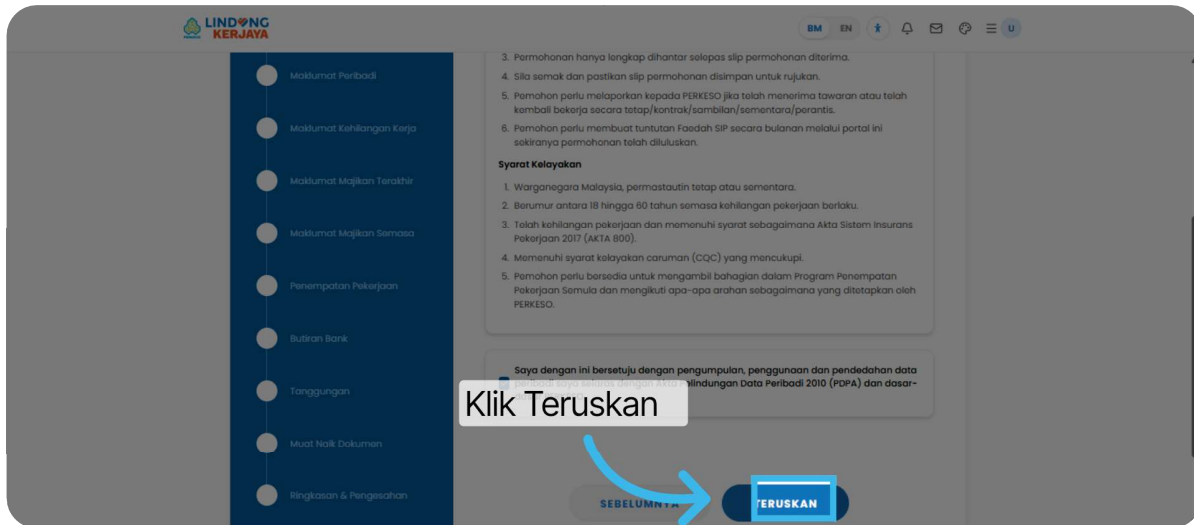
LINDUNG KERJAYA

BM EN U

Maklumat Peribadi

Maklumat Kehilangan Kerja

Maklumat Majikan Terakhir

Maklumat Majikan Semasa

Penempatan Pekerjaan

Butiran Bank

Tanggungan

Muat Naik Dokumen

Ringkasan & Pengesahan

3. Permohonan hanya lengkap dihantar selepas slip permohonan diterima.
4. Sila semak dan pastikan slip permohonan disimpan untuk rujukan.
5. Pemohon perlu melaporkan kepada PERKESO jika telah menerima tawaran atau telah kembali bekerja secara tetap/kontrak/sambilan/sementara/perantis.
6. Pemohon perlu membuat tuntutan Faedah SIP secara bulanan melalui portal ini sekiranya permohonan telah diluluskan.

Syarat Kelayakan

1. Warganegara Malaysia, permastautin tetap atau sementara.
2. Berumur antara 18 hingga 60 tahun semasa kehilangan pekerjaan berlaku.
3. Telah kehilangan pekerjaan dan memenuhi syarat sebagaimana Akta Sistem Insurans Pekerjaan 2017 (AKTA 800).
4. Memenuhi syarat kelayakan caruman (CQC) yang mencukupi.
5. Pemohon perlu bersedia untuk mengambil bahagian dalam Program Penempatan Pekerjaan Semula dan mengikuti apa-apa arahan sebagaimana yang ditetapkan oleh PERKESO.

Saya dengan ini bersetuju dengan pengumpulan, penggunaan dan pendedahan data peribadi saya selaras dengan Akta Pelindungan Data Peribadi 2010 (PDPA) dan dasar-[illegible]

Klik Teruskan

SEBELUMNYA

TERUSKAN